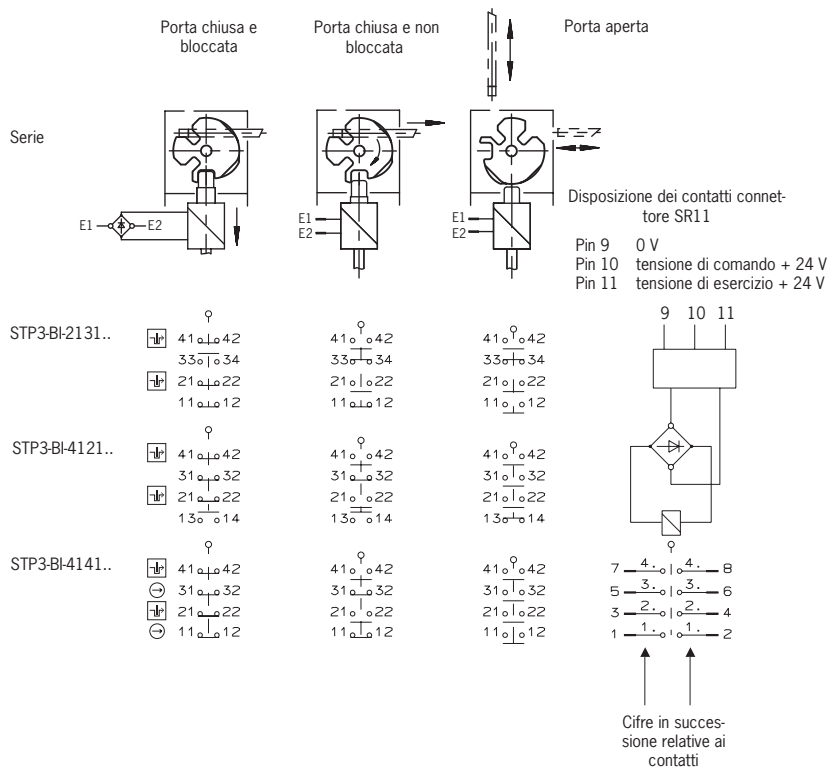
Porta chiusa e bloccata

Porta chiusa e non bloccata

Porta aperta

Serie

E1 E2

E1
E2

E1
E2

Disposizione dei contatti connettore SR11

Pin 9 0 V
Pin 10 tensione di comando + 24 V
Pin 11 tensione di esercizio + 24 V

STP3-BI-2131..

41 42
33 34
21 22
11 12

41 42
33 34
21 22
11 12

41 42
33 34
21 22
11 12

9 10 11

STP3-BI-4121..

41 42
31 32
21 22
13 14

41 42
31 32
21 22
13 14

41 42
31 32
21 22
13 14

STP3-BI-4141..

41 42
31 32
21 22
11 12

41 42
31 32
21 22
11 12

41 42
31 32
21 22
11 12

7 4. 4. 8
5 3. 3. 6
3 2. 2. 4
1 1. 1. 2

Cifre in successione relative ai contatti